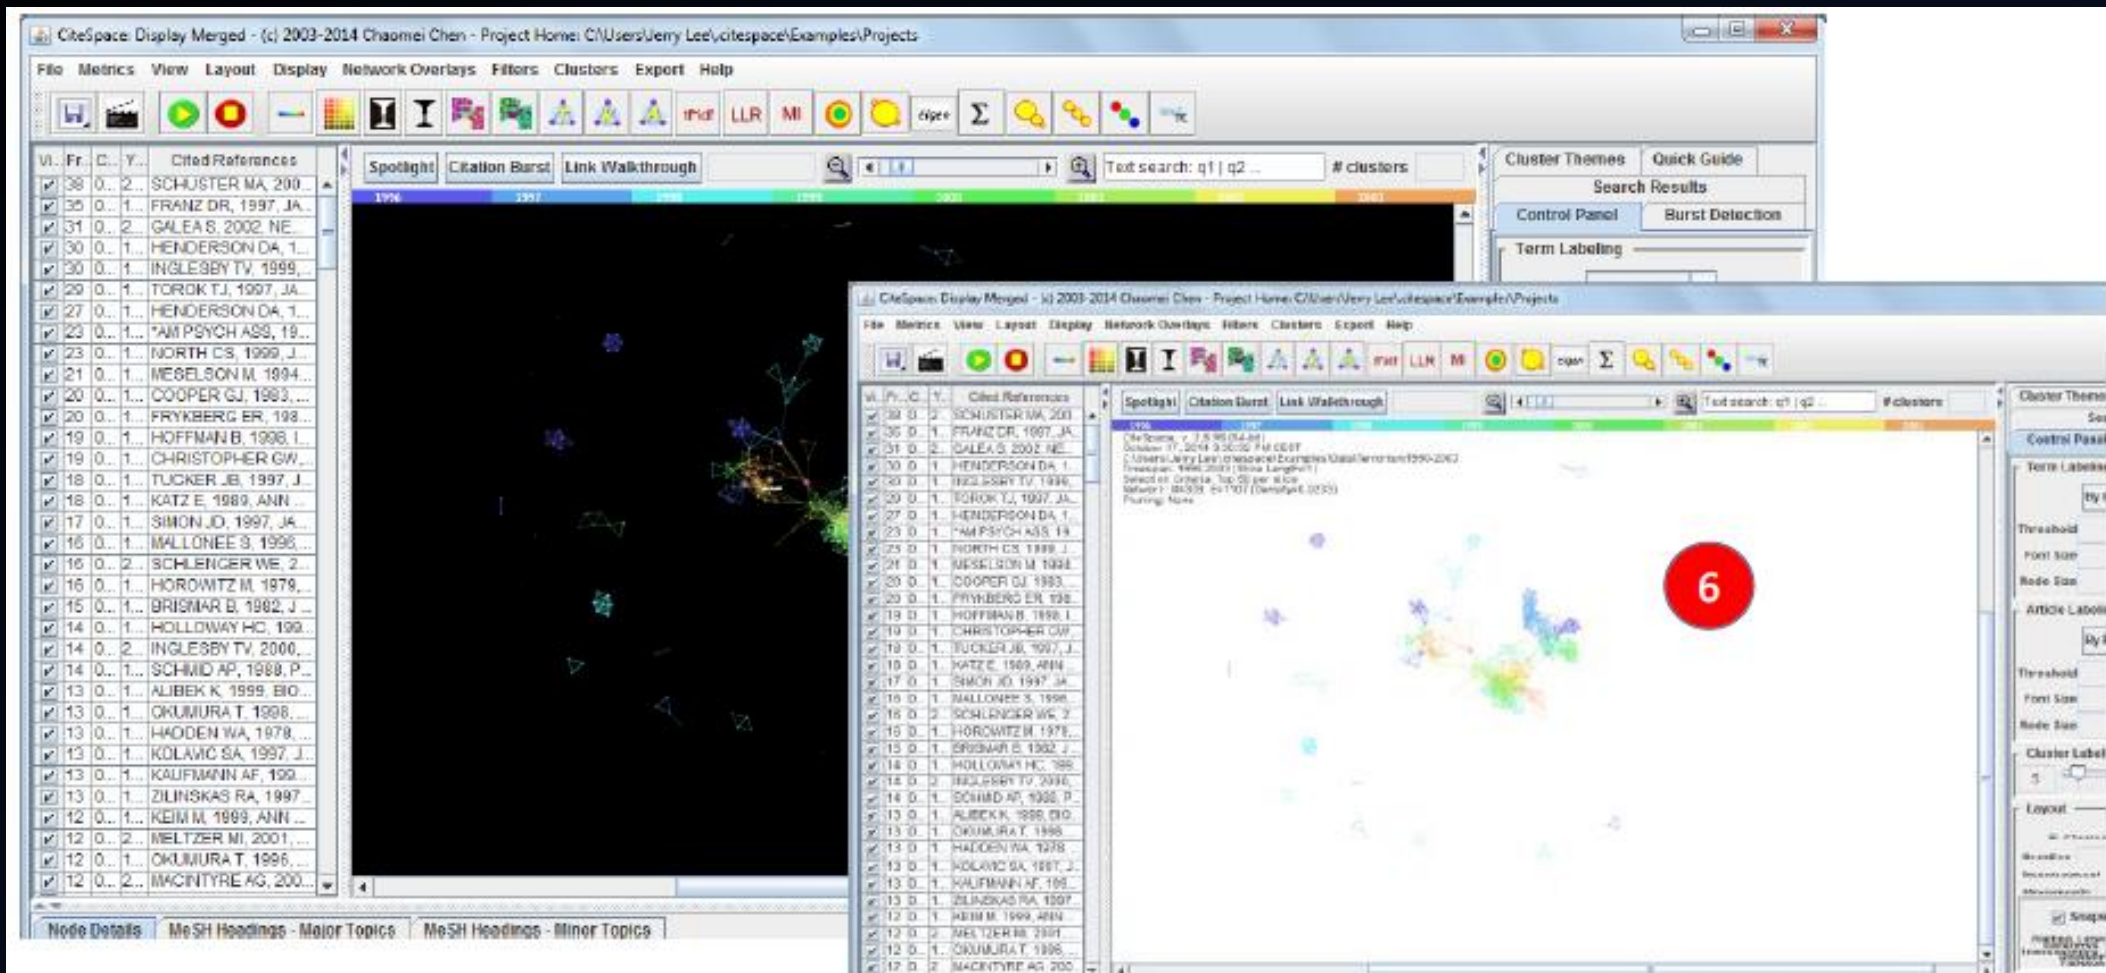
CiteSpace: Display Merged - (c) 2003-2014 Chaomei Chen - Project Home: C:\Users\Jerry Lee\citespace\Examples\Projects

File Metrics View Layout Display Network Overlays Filters Clusters Export Help

tf*idf LLR MI cigar Σ

| Vi... | Fr... | C... | Y... | Cited References |
|---|---|---|---|---|
| ✓ | 38 | 0... | 2... | SCHUSTER MA, 200... |
| ✓ | 35 | 0... | 1... | FRANZ DR, 1997, JA... |
| ✓ | 31 | 0... | 2... | GALEA S, 2002, NE... |
| ✓ | 30 | 0... | 1... | HENDERSON DA, 1... |
| ✓ | 30 | 0... | 1... | INGLESBY TV, 1999,... |
| ✓ | 29 | 0... | 1... | TOROK TJ, 1997, JA... |
| ✓ | 27 | 0... | 1... | HENDERSON DA, 1... |
| ✓ | 23 | 0... | 1... | *AM PSYCH ASS, 19... |
| ✓ | 23 | 0... | 1... | NORTH CS, 1999, J... |
| ✓ | 21 | 0... | 1... | MESELSON M, 1994... |
| ✓ | 20 | 0... | 1... | COOPER GJ, 1983,... |
| ✓ | 20 | 0... | 1... | FRYKBERG ER, 198... |
| ✓ | 19 | 0... | 1... | HOFFMAN B, 1998, I... |
| ✓ | 19 | 0... | 1... | CHRISTOPHER GW,... |
| ✓ | 18 | 0... | 1... | TUCKER JB, 1997, J... |
| ✓ | 18 | 0... | 1... | KATZ E, 1989, ANN... |
| ✓ | 17 | 0... | 1... | SIMON JD, 1997, JA... |
| ✓ | 16 | 0... | 1... | MALLONEE S, 1996,... |
| ✓ | 16 | 0... | 2... | SCHLENGER WE, 2... |
| ✓ | 16 | 0... | 1... | HOROWITZ M, 1979,... |
| ✓ | 15 | 0... | 1... | BRISMAR B, 1982, J... |
| ✓ | 14 | 0... | 1... | HOLLOWAY HC, 199... |
| ✓ | 14 | 0... | 2... | INGLESBY TV, 2000,... |
| ✓ | 14 | 0... | 1... | SCHMID AP, 1988, P... |
| ✓ | 13 | 0... | 1... | ALIBEK K, 1999, BIO... |
| ✓ | 13 | 0... | 1... | OKUMURA T, 1998,... |
| ✓ | 13 | 0... | 1... | HADDEN WA, 1978,... |
| ✓ | 13 | 0... | 1... | KOLAVIC SA, 1997, J... |
| ✓ | 13 | 0... | 1... | KAUFMANN AF, 199... |
| ✓ | 13 | 0... | 1... | ZILINSKAS RA, 1997... |
| ✓ | 12 | 0... | 1... | KEIM M, 1999, ANN... |
| ✓ | 12 | 0... | 2... | MELTZER MI, 2001,... |
| ✓ | 12 | 0... | 1... | OKUMURA T, 1996,... |
| ✓ | 12 | 0... | 2... | MACINTYRE AG, 200... |

Spotlight Citation Burst Link Walkthrough Text search: q1 | q2 ... # clusters

1996 1997 1998 1999 2000 2001 2002

Cluster Themes Quick Guide
Search Results
Control Panel Burst Detection
Term Labeling

Node Details MeSH Headings - Major Topics MeSH Headings - Minor Topics

CiteSpace: Display Merged - (c) 2003-2014 Chaomei Chen - Project Home: C:\Users\Jerry Lee\citespace\Examples\Projects

File Metrics View Layout Display Network Overlays Filters Clusters Export Help

Spotlight Citation Burst Link Walkthrough Text search: q1 | q2 ... # clusters

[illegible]

6

Cluster Theme
Control Panel
Term Labeling
Threshold
Font Size
Node Size
Article Labeling
Threshold
Font Size
Node Size
Cluster Label
Layout
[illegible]